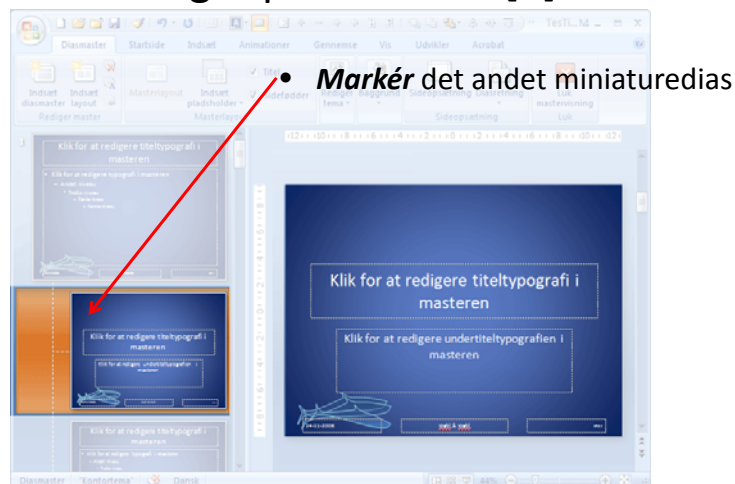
• *Markér* det andet miniaturedias

Diasmaster Startside Indsæt Animationer Gennemse Vis Udvikler Acrobat

Indsæt diasmaster Indsæt layout Masterlayout Indsæt pladsholder Titel Sidefødder Rediger tema Baggrund Sideopsætning Diasretning Luk mastervisning

Rediger master Masterlayout Sideopsætning Luk

Klik for at redigere titeltypografi i masteren

Klik for at redigere typografi i masteren

Klik for at redigere titeltypografi i masteren

Klik for at redigere undertiteltypografien i masteren

Klik for at redigere titeltypografi i masteren

Klik for at redigere undertiteltypografien i masteren

Klik for at redigere titeltypografi i masteren

Diasmaster "Kontortema" Dansk